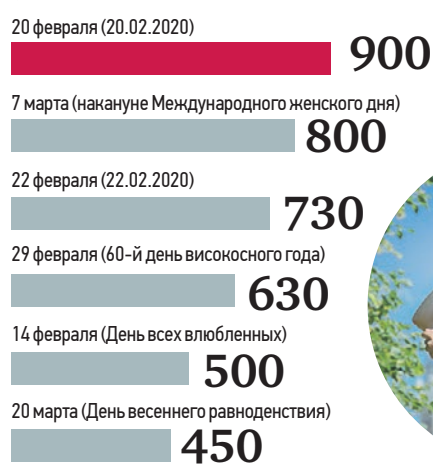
20 февраля (20.02.2020)
900

7 марта (накануне Международного женского дня)
800

22 февраля (22.02.2020)
730

29 февраля (60-й день високосного года)
630

14 февраля (День всех влюбленных)
500

20 марта (День весеннего равноденствия)
450